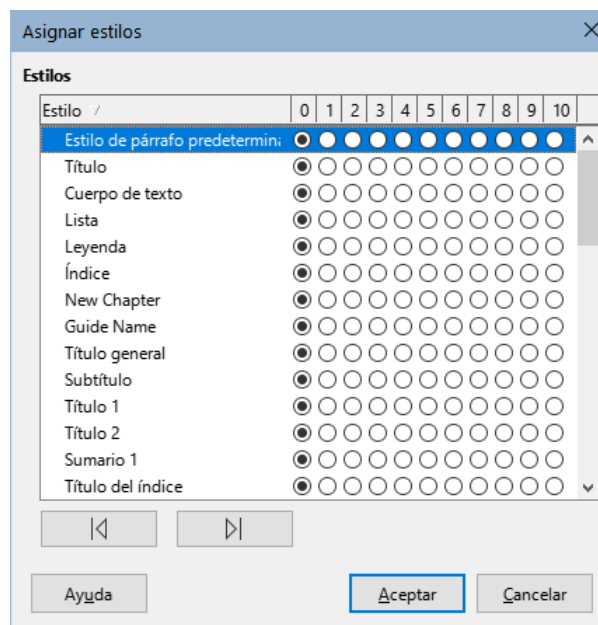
Asignar estilos

Estilos

| Estilo | 0 | 1 | 2 | 3 | 4 | 5 | 6 | 7 | 8 | 9 | 10 |
|---|---|---|---|---|---|---|---|---|---|---|---|
| Estilo de párrafo predetermina | | | | | | | | | | | |
| Título | | | | | | | | | | | |
| Cuerpo de texto | | | | | | | | | | | |
| Lista | | | | | | | | | | | |
| Leyenda | | | | | | | | | | | |
| Índice | | | | | | | | | | | |
| New Chapter | | | | | | | | | | | |
| Guide Name | | | | | | | | | | | |
| Título general | | | | | | | | | | | |
| Subtítulo | | | | | | | | | | | |
| Título 1 | | | | | | | | | | | |
| Título 2 | | | | | | | | | | | |
| Sumario 1 | | | | | | | | | | | |
| Título del índice | | | | | | | | | | | |

Ayuda

Aceptar

Cancelar